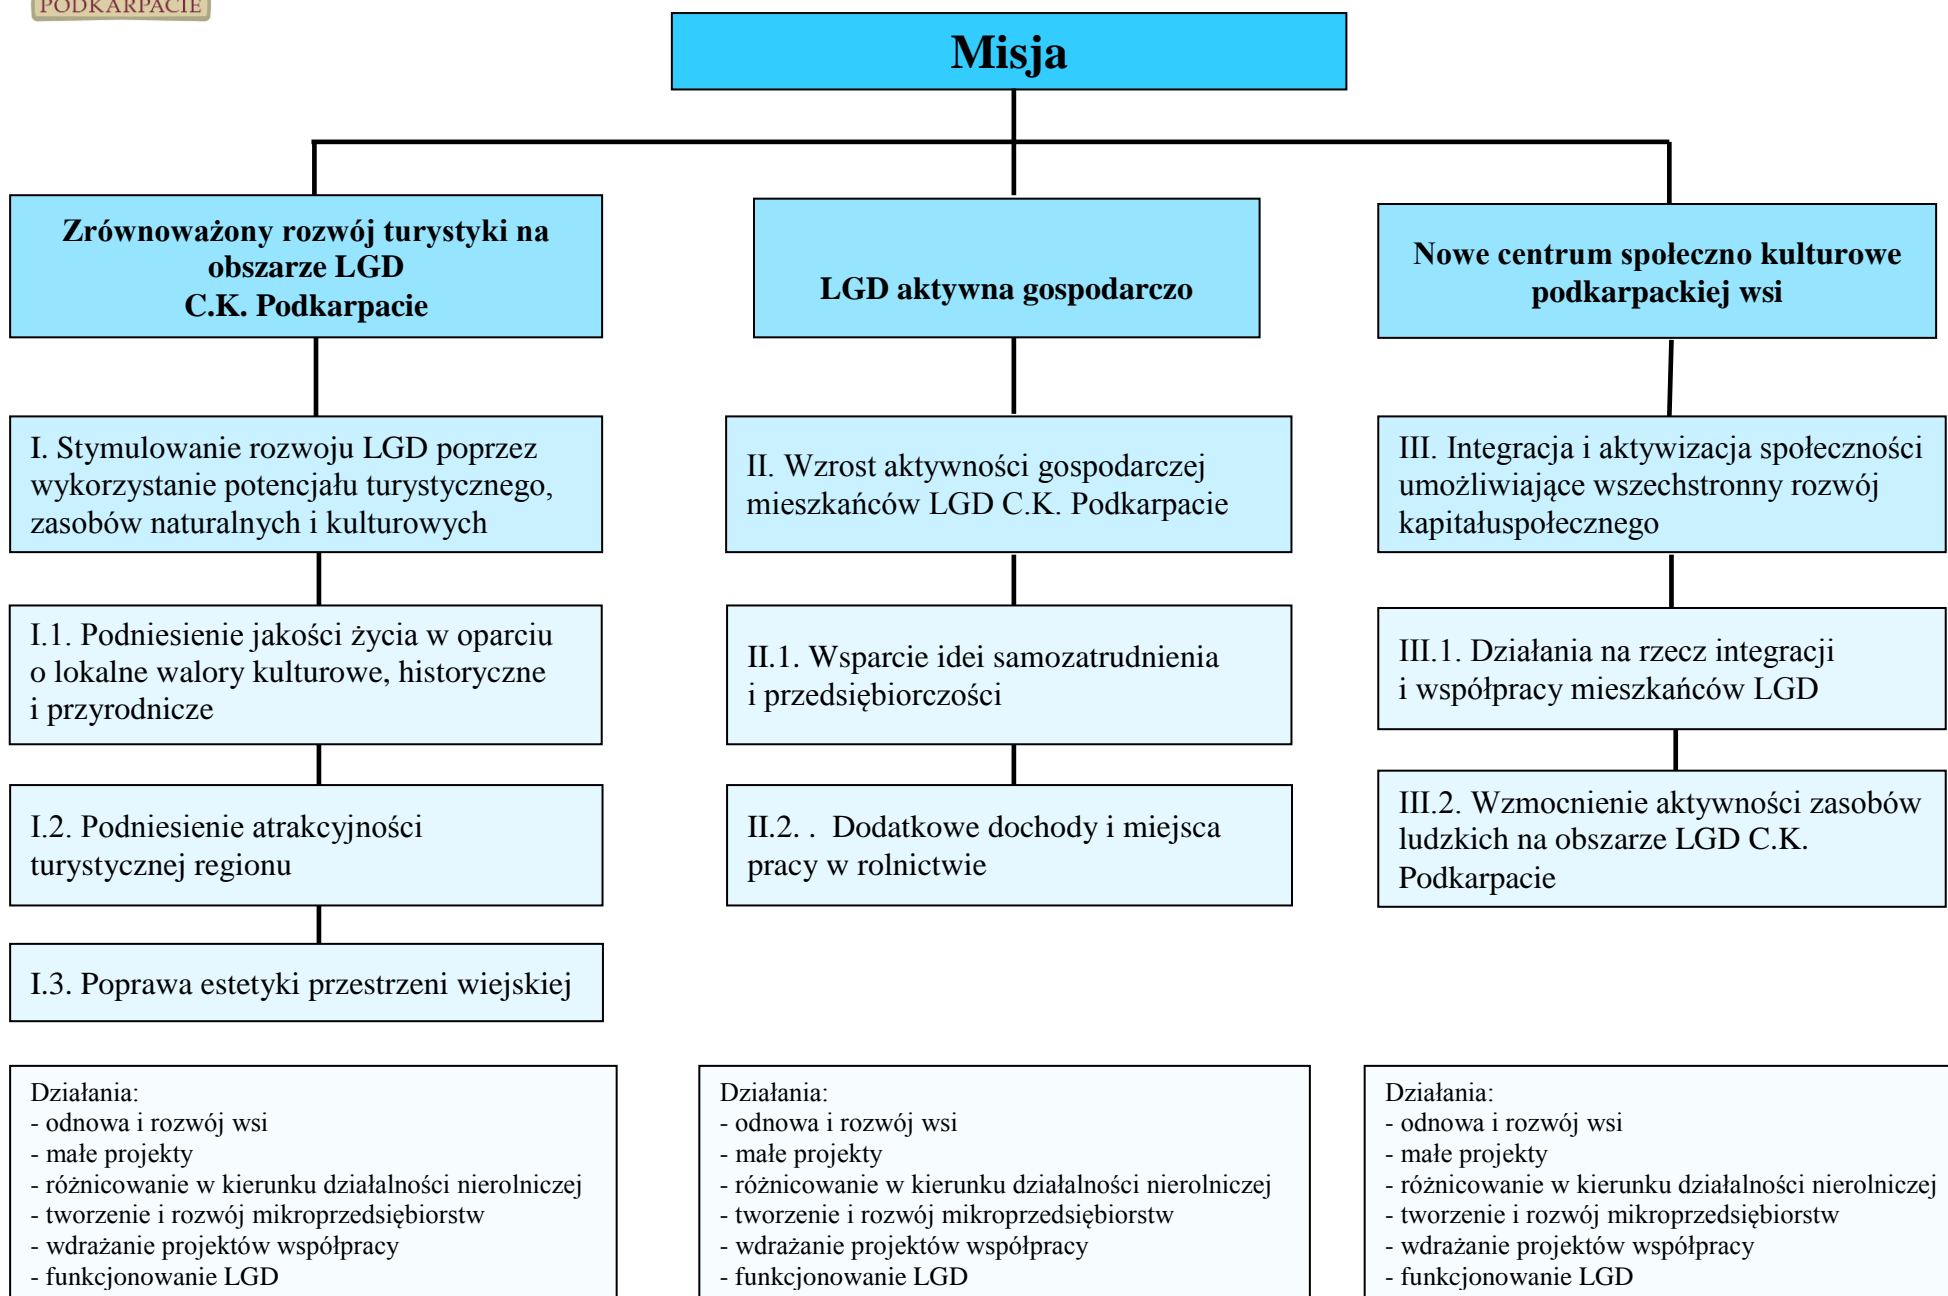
PODKARPACIE

Misja

Zrównoważony rozwój turystyki na obszarze LGD C.K. Podkarpacie

LGD aktywna gospodarczo

Nowe centrum społeczno kulturowe podkarpackiej wsi

I. Stymulowanie rozwoju LGD poprzez wykorzystanie potencjału turystycznego, zasobów naturalnych i kulturowych

I.1. Podniesienie jakości życia w oparciu o lokalne walory kulturowe, historyczne i przyrodnicze

I.2. Podniesienie atrakcyjności turystycznej regionu

I.3. Poprawa estetyki przestrzeni wiejskiej

II. Wzrost aktywności gospodarczej mieszkańców LGD C.K. Podkarpacie

II.1. Wsparcie idei samozatrudnienia i przedsiębiorczości

II.2. . Dodatkowe dochody i miejsca pracy w rolnictwie

III. Integracja i aktywizacja społeczności umożliwiające wszechstronny rozwój kapitałuspołecznego

III.1. Działania na rzecz integracji i współpracy mieszkańców LGD

III.2. Wzmocnienie aktywności zasobów ludzkich na obszarze LGD C.K. Podkarpacie

Działania:
- odnowa i rozwój wsi
- małe projekty
- różnicowanie w kierunku działalności nierolniczej
- tworzenie i rozwój mikroprzedsiębiorstw
- wdrażanie projektów współpracy
- funkcjonowanie LGD

Działania:
- odnowa i rozwój wsi
- małe projekty
- różnicowanie w kierunku działalności nierolniczej
- tworzenie i rozwój mikroprzedsiębiorstw
- wdrażanie projektów współpracy
- funkcjonowanie LGD

Działania:
- odnowa i rozwój wsi
- małe projekty
- różnicowanie w kierunku działalności nierolniczej
- tworzenie i rozwój mikroprzedsiębiorstw
- wdrażanie projektów współpracy
- funkcjonowanie LGD